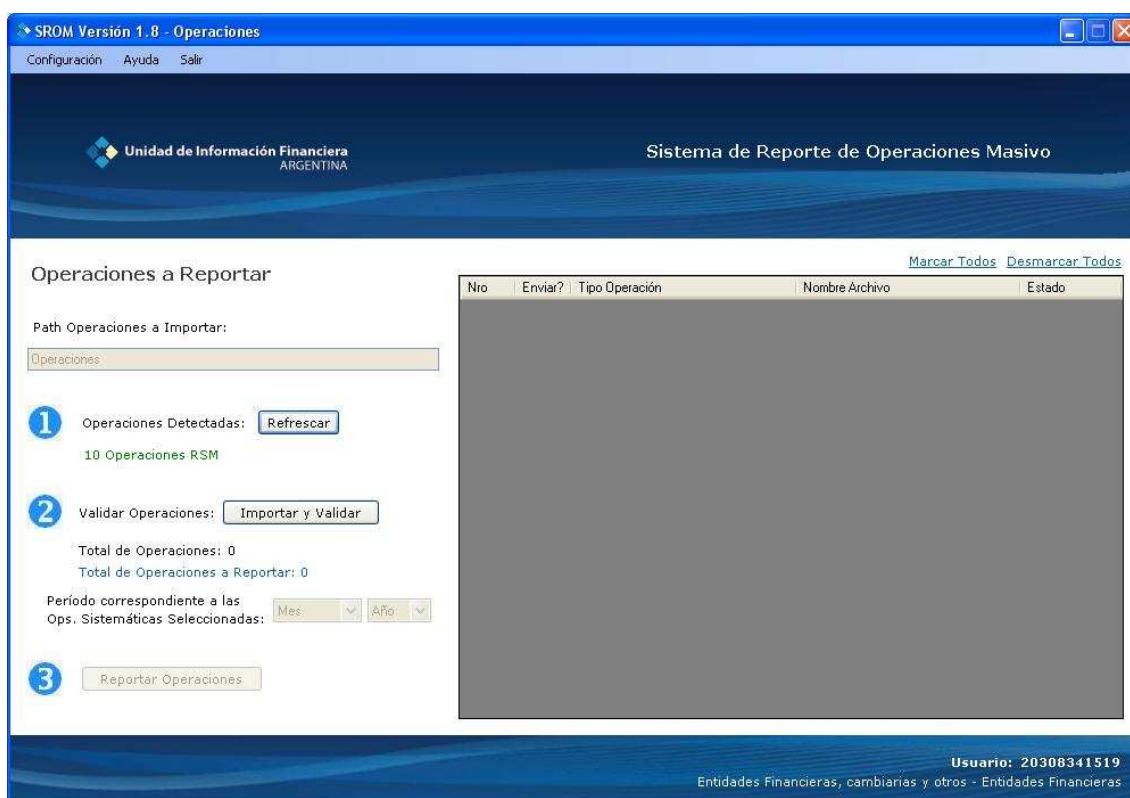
SROM Versión 1.8 - Operaciones

Configuración Ayuda Salir

Unidad de Información Financiera ARGENTINA

Sistema de Reporte de Operaciones Masivo

Operaciones a Reportar

Marcar Todos Desmarcar Todos

| Nro | Enviar? | Tipo Operación | Nombre Archivo | Estado |
|---|---|---|---|---|

Path Operaciones a Importar:

Operaciones

1 Operaciones Detectadas: Refrescar

10 Operaciones RSM

2 Validar Operaciones: Importar y Validar

Total de Operaciones: 0

Total de Operaciones a Reportar: 0

Período correspondiente a las Ops. Sistemáticas Seleccionadas: Mes Año

3 Reportar Operaciones

Usuario: 20308341519

Entidades Financieras, cambiarias y otros - Entidades Financieras